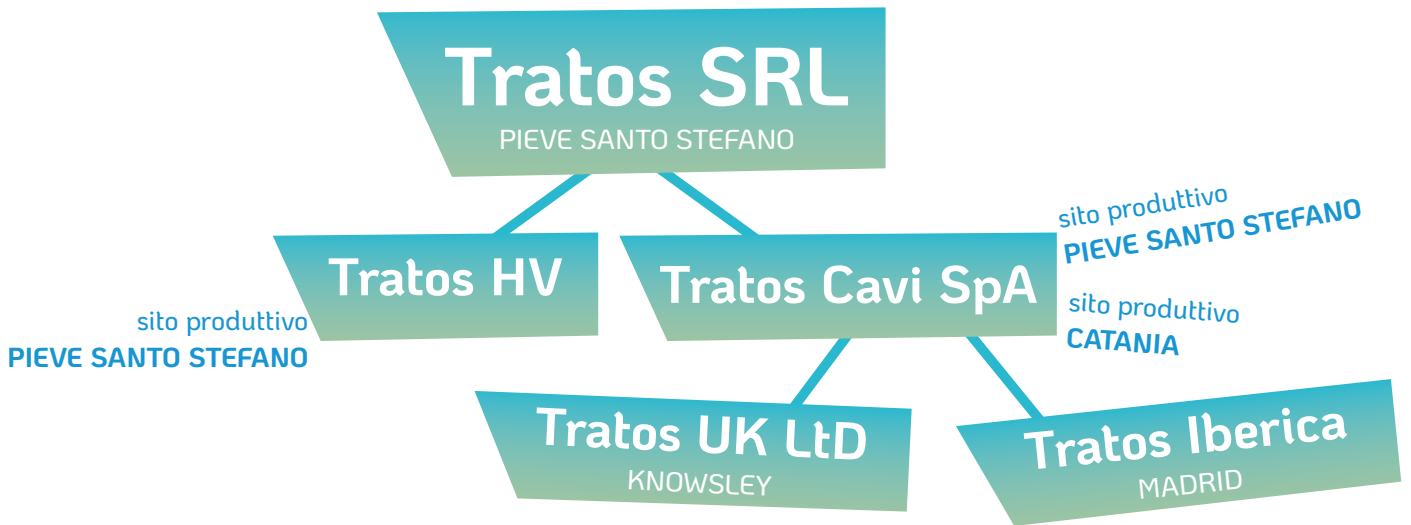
Tratos SRL
PIEVE SANTO STEFANO

Tratos HV

sito produttivo
PIEVE SANTO STEFANO

Tratos Cavi SpA

sito produttivo
PIEVE SANTO STEFANO

sito produttivo
CATANIA

Tratos UK LtD
KNOWSLEY

Tratos Iberica
MADRID